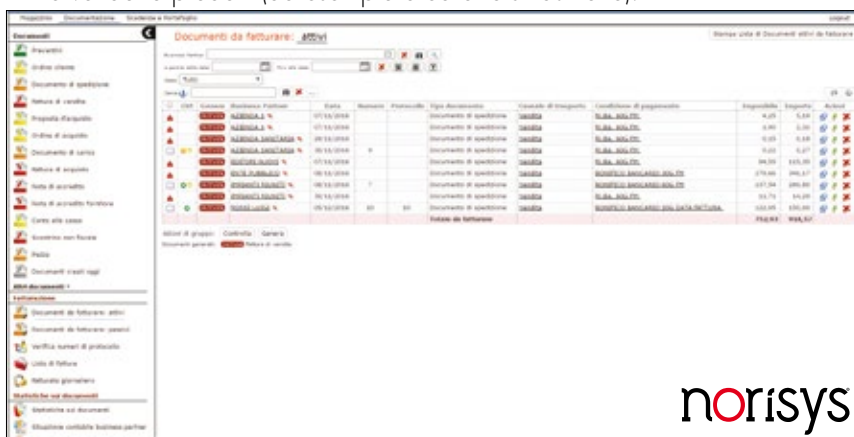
Magazzino Documentazione Scadenze e Portafoglio
logout

Documenti
Preventivi
Ordine cliente
Documento di spedizione
Fattura di vendita
Proposta d'acquisto
Ordine di acquisto
Documento di carico
Fattura di acquisto
Nota di accredito
Nota di accredito fornitore
Conto alla cassa
Scontrino non fiscale
Pedio
Documenti creati oggi
Altri documenti
Fatturazione
Documenti da fatturare: attivi
Documenti da fatturare: passivi
Verifica numeri di protocollo
Lista di fatture
Fatturato giornaliero
Statistiche sui documenti
Statistiche sui documenti
Situazione contabile business partner

Documenti da fatturare: attivi
Stampa lista di Documenti attivi da fatturare

Business Partner
A partire dalla data
Fino alla data
Stato Tutti

| | Ctrl | Genera | Business Partner | Data | Numero | Protocollo | Tipo documento | Causale di trasporto | Condizione di pagamento | Imponibile | Importo | Azioni |
|---|---|---|---|---|---|---|---|---|---|---|---|---|
| | | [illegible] | AZIENDA 1 | 07/10/2016 | | | Documento di spedizione | Vendita | Ri.Ba. 30GG FM | 4,25 | 5,19 | |
| | | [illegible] | AZIENDA 2 | 07/10/2016 | | | Documento di spedizione | Vendita | Ri.Ba. 30GG FM | 0,90 | 1,10 | |
| | | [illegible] | AZIENDA SANITARIA | 29/10/2016 | | | Documento di spedizione | Vendita | Ri.Ba. 30GG FM | 0,15 | 0,18 | |
| | | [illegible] | AZIENDA SANITARIA | 30/10/2016 | 9 | | Documento di spedizione | Vendita | Ri.Ba. 30GG FM | 0,22 | 0,27 | |
| | | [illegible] | CLIENTE NUOVO | 07/10/2016 | | | Documento di spedizione | Vendita | Ri.Ba. 30GG FM | 94,55 | 115,35 | |
| | | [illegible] | ENTE PUBBLICO | 08/10/2016 | | | Documento di spedizione | Vendita | Ri.Ba. 30GG FM | 279,66 | 341,17 | |
| | | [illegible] | IMPIANTI RIUNITI | 08/10/2016 | 7 | | Documento di spedizione | Vendita | BONIFICO BANCARIO 30GG FM | 237,54 | 289,80 | |
| | | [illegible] | IMPIANTI RIUNITI | 30/10/2016 | | | Documento di spedizione | Vendita | BONIFICO BANCARIO 30GG FM | 33,73 | 41,15 | |
| | | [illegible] | ROSSI LUIGI | 05/12/2016 | 10 | 10 | Documento di spedizione | Vendita | BONIFICO BANCARIO 30GG DATA FATTURA | 122,95 | 150,00 | |
| | | | | | | | Totale da fatturare | | | 752,93 | 918,57 | |

Azioni di gruppo: Controlla Genera
Documenti generati: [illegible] Fattura di vendita

norisys